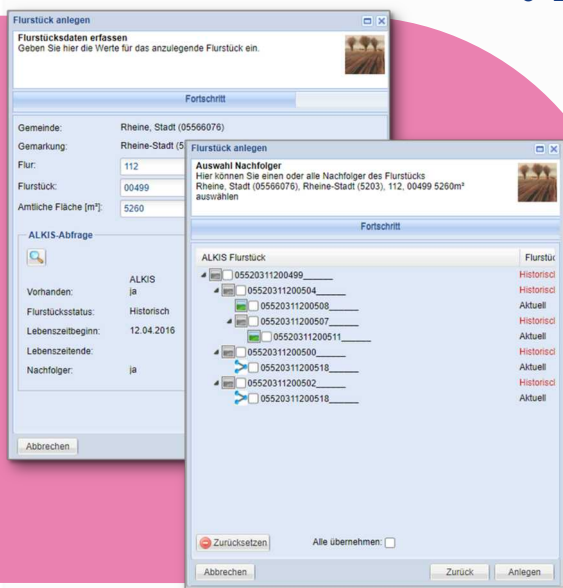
Flurstück anlegen

Flurstücksdaten erfassen
Geben Sie hier die Werte für das anzulegende Flurstück ein.

Fortschritt

Gemeinde: Rheine, Stadt (05566076)
Gemarkung: Rheine-Stadt (5
Flur: 112
Flurstück: 00499
Amtliche Fläche [m²]: 5260

ALKIS-Abfrage

ALKIS
Vorhanden: ja
Flurstücksstatus: Historisch
Lebenszeitbeginn: 12.04.2016
Lebenszeitende:
Nachfolger: ja

Abbrechen

Flurstück anlegen

Auswahl Nachfolger
Hier können Sie einen oder alle Nachfolger des Flurstücks Rheine, Stadt (05566076), Rheine-Stadt (5203), 112, 00499 5260m² auswählen

Fortschritt

| ALKIS Flurstück | Flurstüc |
|---|---|
| 05520311200499______ | Historisc |
| 05520311200504______ | Historisc |
| 05520311200508______ | Aktuell |
| 05520311200507______ | Historisc |
| 05520311200511______ | Aktuell |
| 05520311200500______ | Historisc |
| 05520311200518______ | Aktuell |
| 05520311200502______ | Historisc |
| 05520311200518______ | Aktuell |

Zurücksetzen
Alle übernehmen:

Abbrechen
Zurück
Anlegen